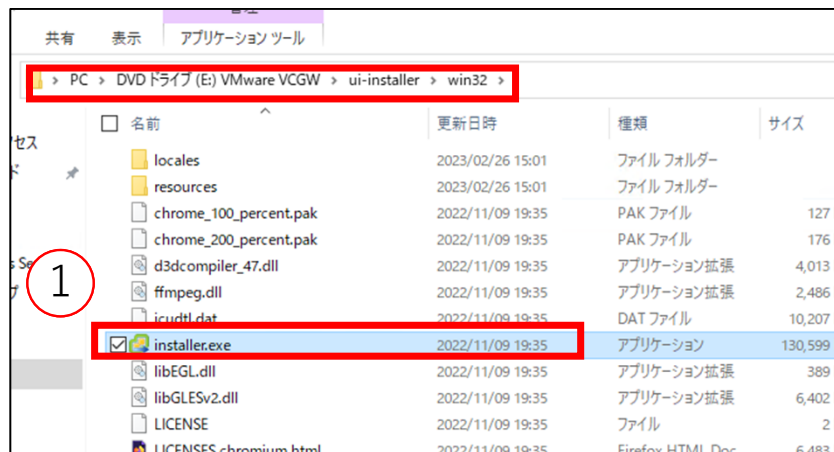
共有　表示　アプリケーション ツール

> PC > DVD ドライブ (E:) VMware VCGW > ui-installer > win32 >

アクセス
ド
s Se
ブ

①

| 名前 | 更新日時 | 種類 | サイズ |
|---|---|---|---|
| locales | 2023/02/26 15:01 | ファイル フォルダー | |
| resources | 2023/02/26 15:01 | ファイル フォルダー | |
| chrome_100_percent.pak | 2022/11/09 19:35 | PAK ファイル | 127 |
| chrome_200_percent.pak | 2022/11/09 19:35 | PAK ファイル | 176 |
| d3dcompiler_47.dll | 2022/11/09 19:35 | アプリケーション拡張 | 4,013 |
| ffmpeg.dll | 2022/11/09 19:35 | アプリケーション拡張 | 2,486 |
| icudtl.dat | 2022/11/09 19:35 | DAT ファイル | 10,207 |
| installer.exe | 2022/11/09 19:35 | アプリケーション | 130,599 |
| libEGL.dll | 2022/11/09 19:35 | アプリケーション拡張 | 389 |
| libGLESv2.dll | 2022/11/09 19:35 | アプリケーション拡張 | 6,402 |
| LICENSE | 2022/11/09 19:35 | ファイル | 2 |
| LICENSES.chromium.html | 2022/11/09 19:35 | Firefox HTML Doc | 6,483 |